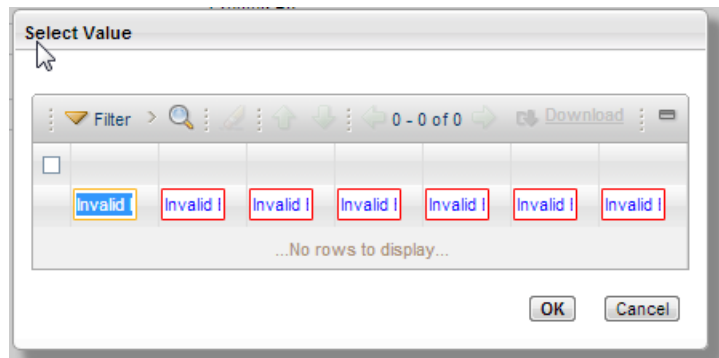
Select Value

Filter > 0 - 0 of 0 Download

| | | | | | | | |
|---|---|---|---|---|---|---|---|
| | Invalid I | Invalid I | Invalid I | Invalid I | Invalid I | Invalid I | Invalid I |

...No rows to display...

OK Cancel